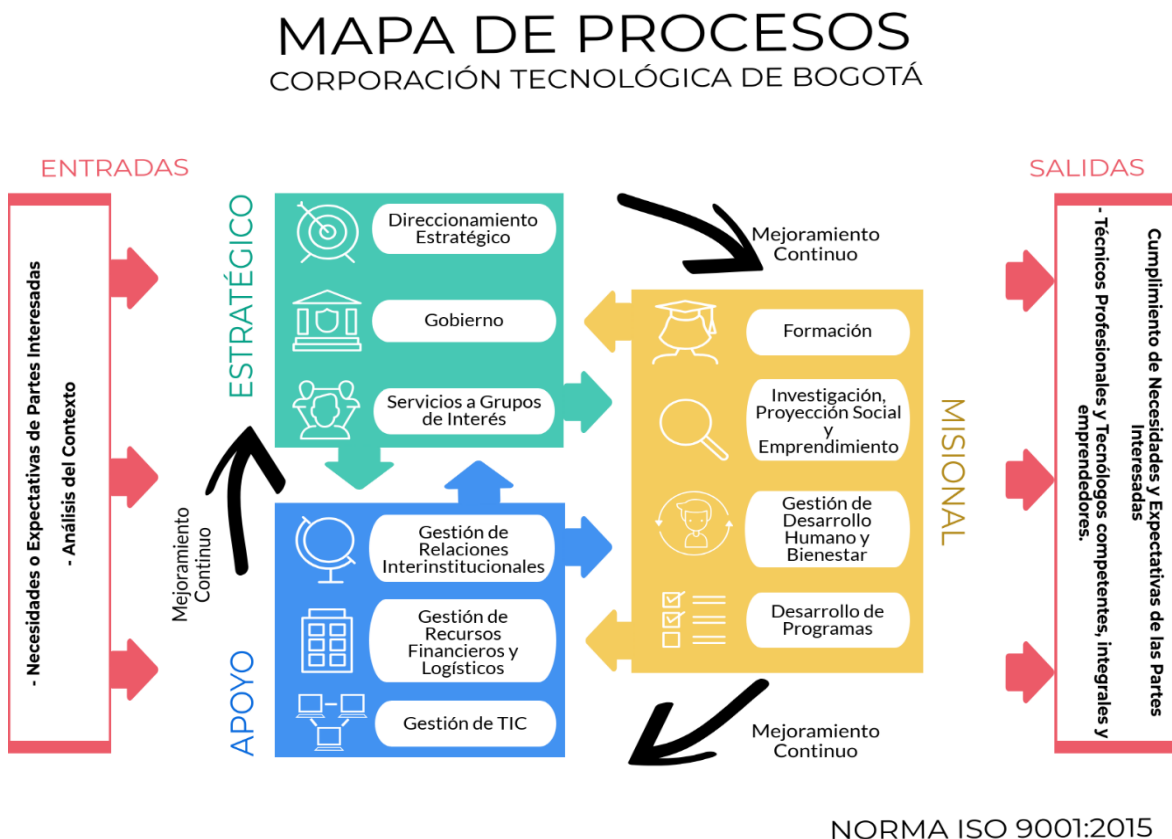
MAPA DE PROCESOS
CORPORACIÓN TECNOLÓGICA DE BOGOTÁ

ENTRADAS

- Necesidades o Expectativas de Partes Interesadas
- Análisis del Contexto

ESTRATÉGICO

Direccionamiento Estratégico

Gobierno

Servicios a Grupos de Interés

Mejoramiento Continuo

Mejoramiento Continuo

APOYO

Gestión de Relaciones Interinstitucionales

Gestión de Recursos Financieros y Logísticos

Gestión de TIC

MISIONAL

Formación

Investigación, Proyección Social y Emprendimiento

Gestión de Desarrollo Humano y Bienestar

Desarrollo de Programas

Mejoramiento Continuo

SALIDAS

Cumplimiento de Necesidades y Expectativas de las Partes Interesadas
- Técnicos Profesionales y Tecnólogos competentes, integrales y emprendedores.

NORMA ISO 9001:2015